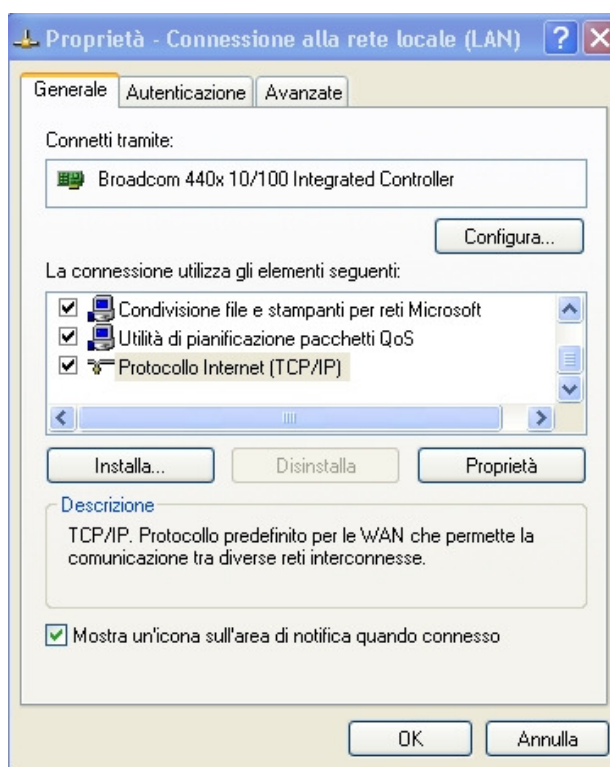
Proprietà - Connessione alla rete locale (LAN)

Generale | Autenticazione | Avanzate

Connetti tramite:

Broadcom 440x 10/100 Integrated Controller

Configura...

La connessione utilizza gli elementi seguenti:

Condivisione file e stampanti per reti Microsoft
Utilità di pianificazione pacchetti QoS
Protocollo Internet (TCP/IP)

Installa... | Disinstalla | Proprietà

Descrizione

TCP/IP. Protocollo predefinito per le WAN che permette la comunicazione tra diverse reti interconnesse.

Mostra un'icona sull'area di notifica quando connesso

OK | Annulla